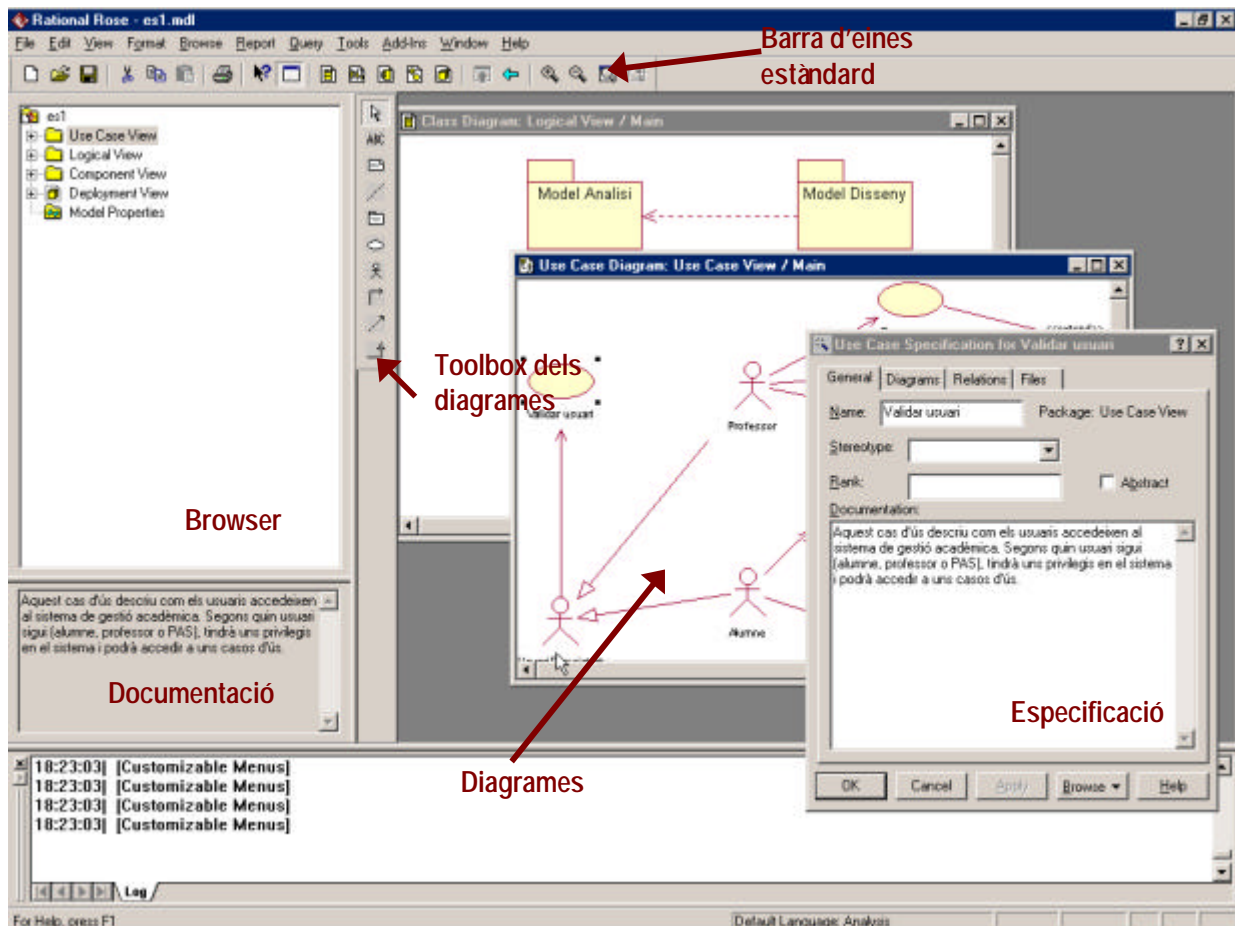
Rational Rose - es1.mdl

File Edit View Format Browse Report Query Tools Add-Ins Window Help

Barra d'eines estàndard

es1
Use Case View
Logical View
Component View
Deployment View
Model Properties

Class Diagram: Logical View / Main

Model Analisi

Model Disseny

Use Case Diagram: Use Case View / Main

Toolbox dels diagrames

Validar usuari

Professor

Alumne

Browser

Use Case Specification for Validar usuari

General | Diagrams | Relations | Files

Name: Validar usuari

Package: Use Case View

Stereotype:

Rank:

Abstract

Documentation:

Aquest cas d'ús descriu com els usuaris accedeixen al sistema de gestió acadèmica. Segons quin usuari sigui (alumne, professor o PAS), tindrà uns privilegis en el sistema i podrà accedir a uns casos d'ús.

Aquest cas d'ús descriu com els usuaris accedeixen al sistema de gestió acadèmica. Segons quin usuari sigui (alumne, professor o PAS), tindrà uns privilegis en el sistema i podrà accedir a uns casos d'ús.

Documentació

Especificació

Diagrames

OK Cancel Apply Browse Help

18:23:03| [Customizable Menus]
18:23:03| [Customizable Menus]
18:23:03| [Customizable Menus]
18:23:03| [Customizable Menus]

Log

For Help, press F1

Default Language: Analysis